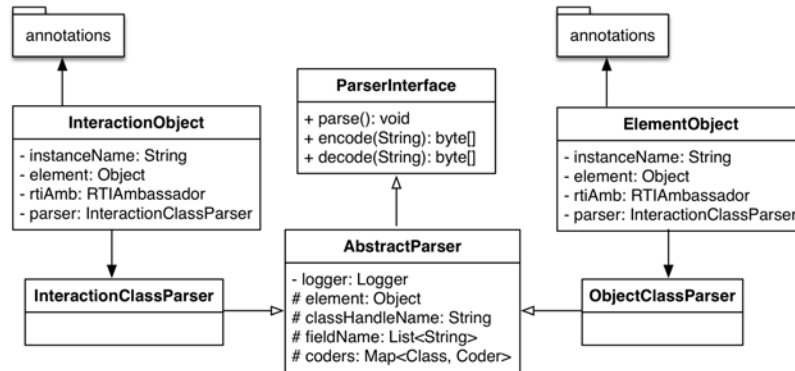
annotations

InteractionObject

- instanceName: String
- element: Object
- rtiAmb: RTIAmbassador
- parser: InteractionClassParser

InteractionClassParser

ParserInterface

+ parse(): void
+ encode(String): byte[]
+ decode(String): byte[]

AbstractParser

- logger: Logger
# element: Object
# classHandleName: String
# fieldName: List<String>
# coders: Map<Class, Coder>

annotations

ElementObject

- instanceName: String
- element: Object
- rtiAmb: RTIAmbassador
- parser: InteractionClassParser

ObjectClassParser